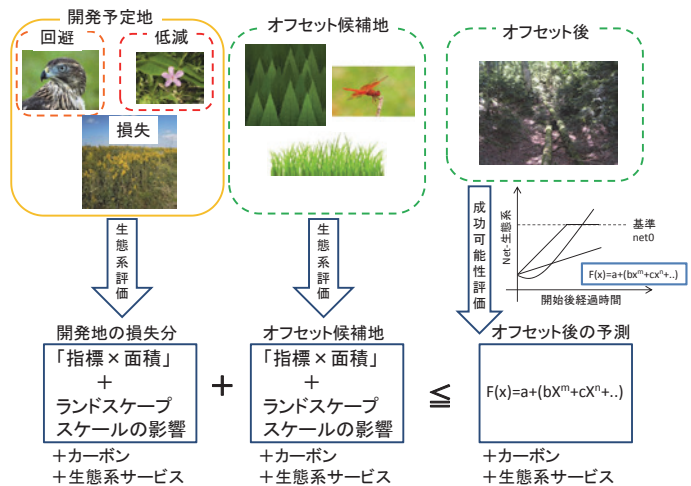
開発予定地

回避

低減

損失

オフセット候補地

オフセット後

生態系評価

生態系評価

成功可能性評価

Net-生態系

基準 net0

$F(x)=a+(bx^m+cx^n+..)$

開始後経過時間

開発地の損失分

「指標×面積」
＋
ランドスケープ
スケールの影響

＋カーボン
＋生態系サービス

＋

オフセット候補地

「指標×面積」
＋
ランドスケープ
スケールの影響

＋カーボン
＋生態系サービス

≦

オフセット後の予測

$F(x)=a+(bX^m+cX^n+..)$

＋カーボン
＋生態系サービス